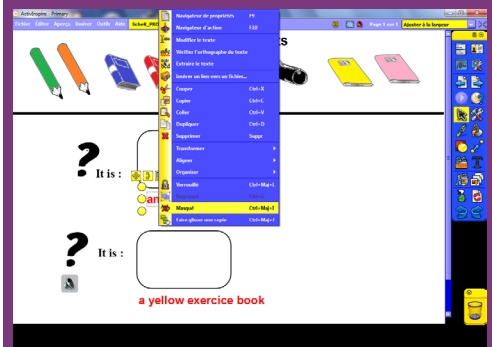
ActivInspire - Primary

Fichier Edition Aperçu Insérer Outils Aide Sch4_PRE

Page 5 sur 6 Ajuster à la largeur

Navigateur de propriétés F9
Navigateur d'action F10
Modifier le texte
Vérifier l'orthographe du texte
Extraire le texte
Insérer un lien vers un fichier...
Couper Ctrl+X
Copier Ctrl+C
Coller Ctrl+V
Dupliquer Ctrl+D
Supprimer Suppr
Transformer
Aligner
Organiser
Verrouillé Ctrl+Maj+L
Masqué Ctrl+Maj+I
Faire glisser une copie Ctrl+Maj+C

s

? It is :

an

? It is :

a yellow exercice book